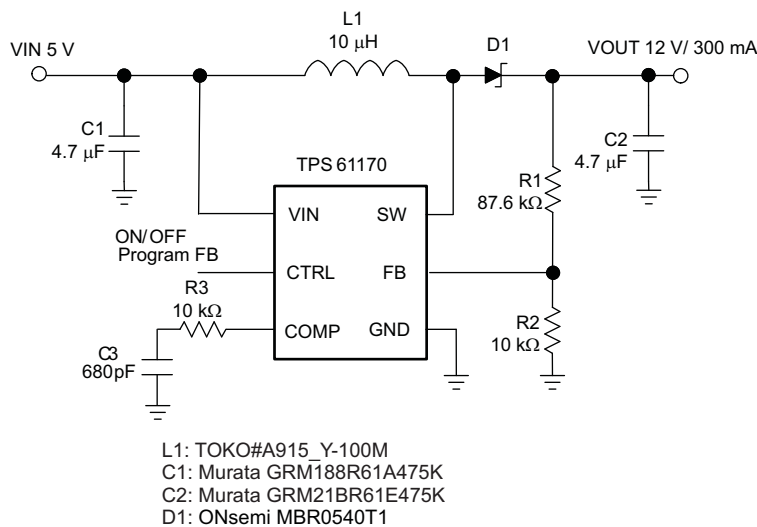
L1
10 μH

VIN 5 V

D1

VOUT 12 V/ 300 mA

C1
4.7 μF

TPS 61170

C2
4.7 μF

VIN

SW

R1
87.6 kΩ

ON/OFF
Program FB

CTRL

FB

R3
10 kΩ

COMP

GND

R2
10 kΩ

C3
680pF

L1: TOKO#A915_Y-100M
C1: Murata GRM188R61A475K
C2: Murata GRM21BR61E475K
D1: ONsemi MBR0540T1